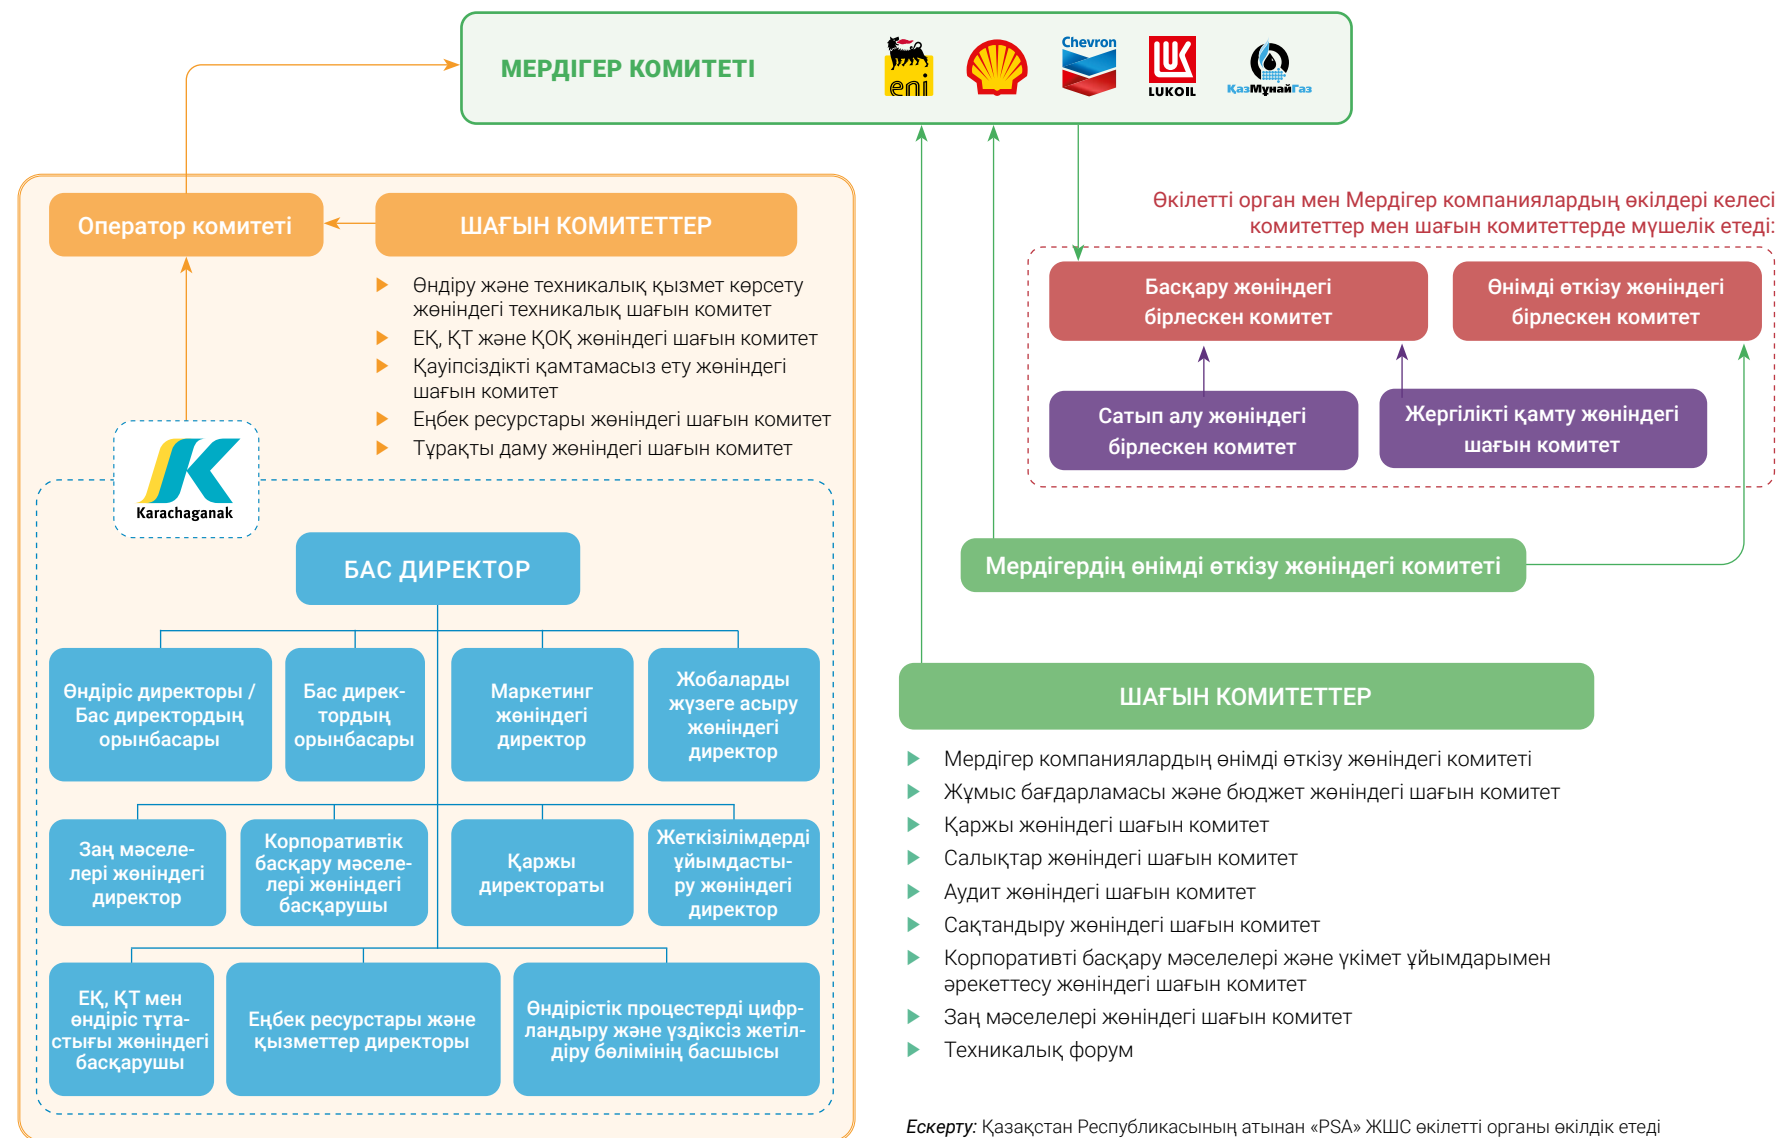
МЕРДІГЕР КОМИТЕТІ

eni

Chevron

LUKOIL

ҚазМұнайГаз

Оператор комитеті

ШАҒЫН КОМИТЕТТЕР

Өндіру және техникалық қызмет көрсету жөніндегі техникалық шағын комитет
ЕҚ, ҚТ және ҚОҚ жөніндегі шағын комитет
Қауіпсіздікті қамтамасыз ету жөніндегі шағын комитет
Еңбек ресурстары жөніндегі шағын комитет
Тұрақты даму жөніндегі шағын комитет

Karachaganak

БАС ДИРЕКТОР

Өндіріс директоры / Бас директордың орынбасары

Бас директордың орынбасары

Маркетинг жөніндегі директор

Жобаларды жүзеге асыру жөніндегі директор

Заң мәселелері жөніндегі директор

Корпоративтік басқару мәселелері жөніндегі басқарушы

Қаржы директораты

Жеткізілімдерді ұйымдастыру жөніндегі директор

ЕҚ, ҚТ мен өндіріс тұтастығы жөніндегі басқарушы

Еңбек ресурстары және қызметтер директоры

Өндірістік процестерді цифрландыру және үздіксіз жетілдіру бөлімінің басшысы

Өкілетті орган мен Мердігер компаниялардың өкілдері келесі комитеттер мен шағын комитеттерде мүшелік етеді:

Басқару жөніндегі бірлескен комитет

Өнімді өткізу жөніндегі бірлескен комитет

Сатып алу жөніндегі бірлескен комитет

Жергілікті қамту жөніндегі шағын комитет

Мердігердің өнімді өткізу жөніндегі комитеті

ШАҒЫН КОМИТЕТТЕР

Мердігер компаниялардың өнімді өткізу жөніндегі комитеті
Жұмыс бағдарламасы және бюджет жөніндегі шағын комитет
Қаржы жөніндегі шағын комитет
Салықтар жөніндегі шағын комитет
Аудит жөніндегі шағын комитет
Сақтандыру жөніндегі шағын комитет
Корпоративті басқару мәселелері және үкімет ұйымдарымен әрекеттесу жөніндегі шағын комитет
Заң мәселелері жөніндегі шағын комитет
Техникалық форум

Ескерту: Қазақстан Республикасының атынан «PSA» ЖШС өкілетті органы өкілдік етеді